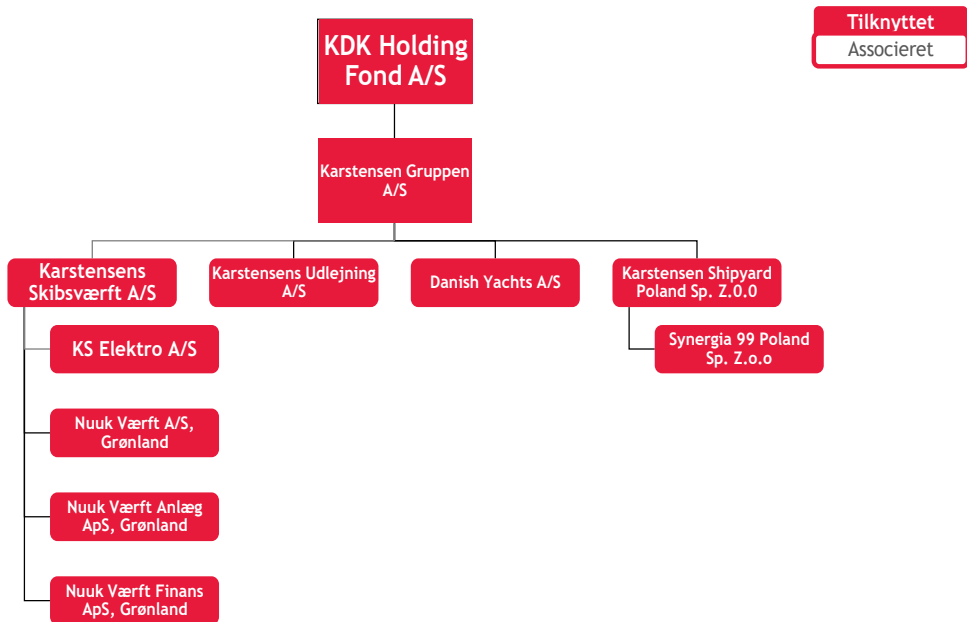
KDK Holding Fond A/S

Tilknyttet
Associeret

Karstensen Gruppen A/S

Karstensens Skibsværft A/S

Karstensens Udlejning A/S

Danish Yachts A/S

Karstensen Shipyard Poland Sp. Z.O.O

Synergia 99 Poland Sp. Z.o.o

KS Elektro A/S

Nuuk Værft A/S, Grønland

Nuuk Værft Anlæg ApS, Grønland

Nuuk Værft Finans ApS, Grønland